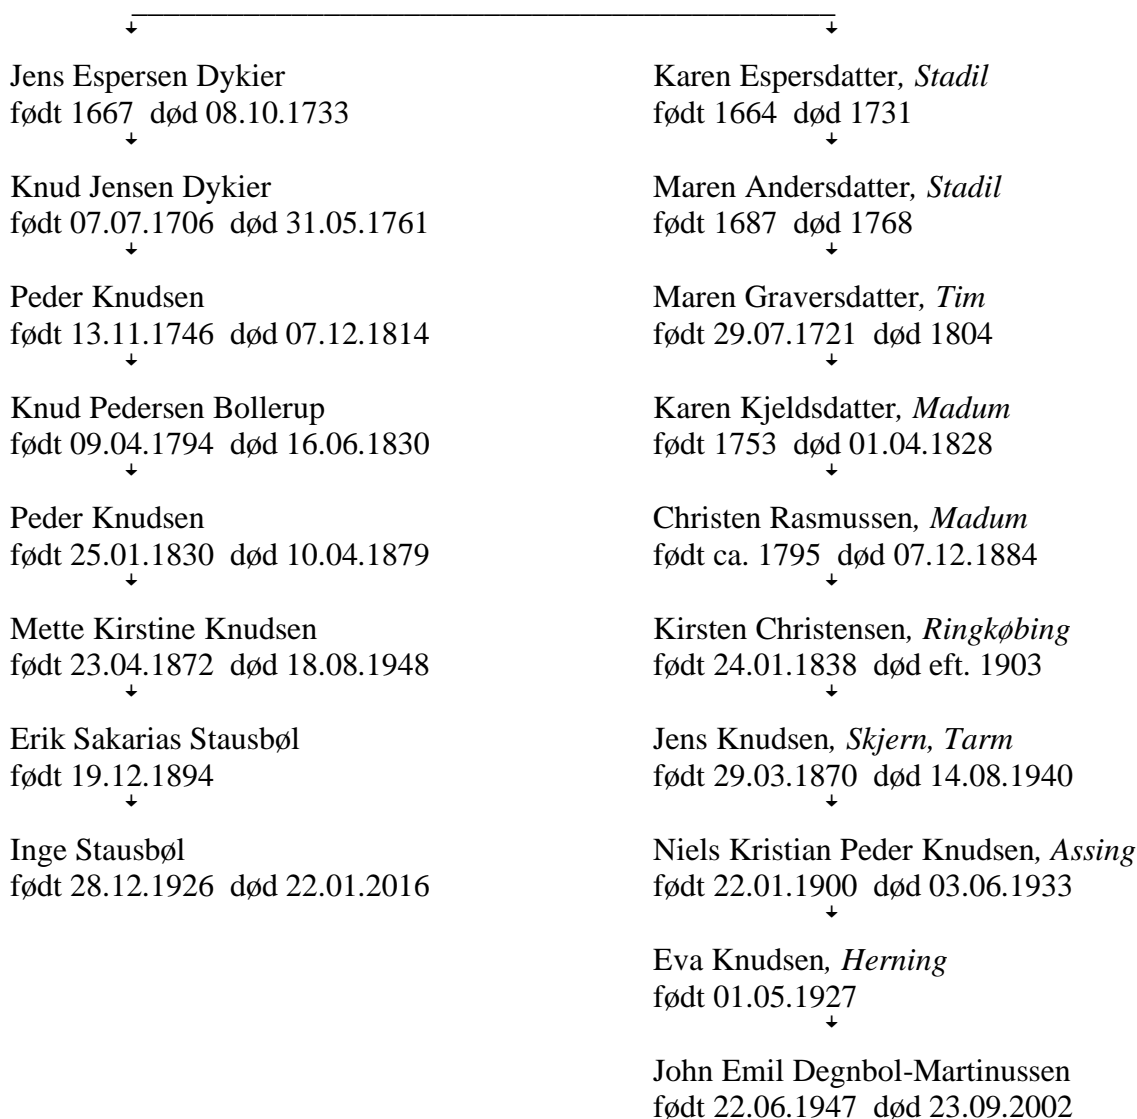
Jens Espersen Dykier
født 1667 død 08.10.1733

Knud Jensen Dykier
født 07.07.1706 død 31.05.1761

Peder Knudsen
født 13.11.1746 død 07.12.1814

Knud Pedersen Bollerup
født 09.04.1794 død 16.06.1830

Peder Knudsen
født 25.01.1830 død 10.04.1879

Mette Kirstine Knudsen
født 23.04.1872 død 18.08.1948

Erik Sakarias Stausbøl
født 19.12.1894

Inge Stausbøl
født 28.12.1926 død 22.01.2016

Karen Espersdatter, *Stadil*
født 1664 død 1731

Maren Andersdatter, *Stadil*
født 1687 død 1768

Maren Graversdatter, *Tim*
født 29.07.1721 død 1804

Karen Kjeldsdatter, *Madum*
født 1753 død 01.04.1828

Christen Rasmussen, *Madum*
født ca. 1795 død 07.12.1884

Kirsten Christensen, *Ringkøbing*
født 24.01.1838 død eft. 1903

Jens Knudsen, *Skjern, Tarm*
født 29.03.1870 død 14.08.1940

Niels Kristian Peder Knudsen, *Assing*
født 22.01.1900 død 03.06.1933

Eva Knudsen, *Herning*
født 01.05.1927

John Emil Degnbol-Martinussen
født 22.06.1947 død 23.09.2002